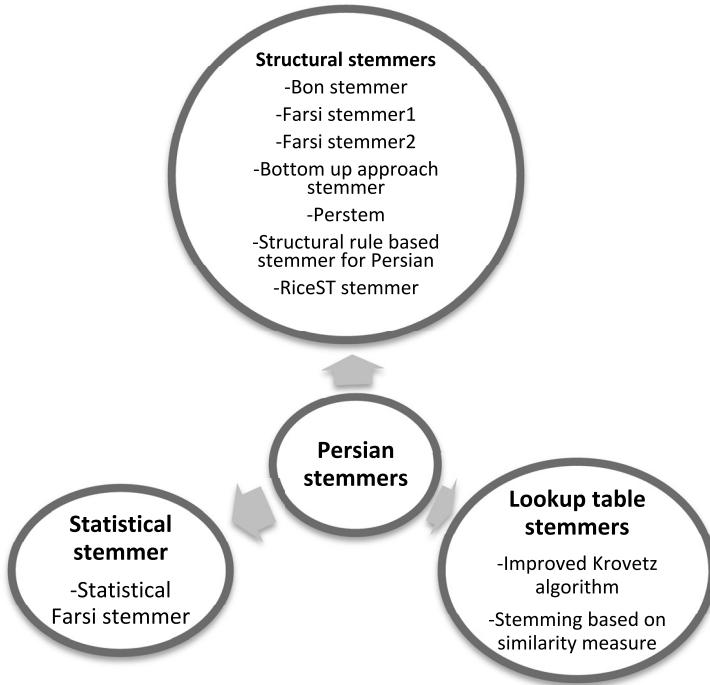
Structural stemmers
-Bon stemmer
-Farsi stemmer1
-Farsi stemmer2
-Bottom up approach stemmer
-Perstem
-Structural rule based stemmer for Persian
-RiceST stemmer

Persian stemmers

Statistical stemmer
-Statistical Farsi stemmer

Lookup table stemmers
-Improved Krovetz algorithm
-Stemming based on similarity measure